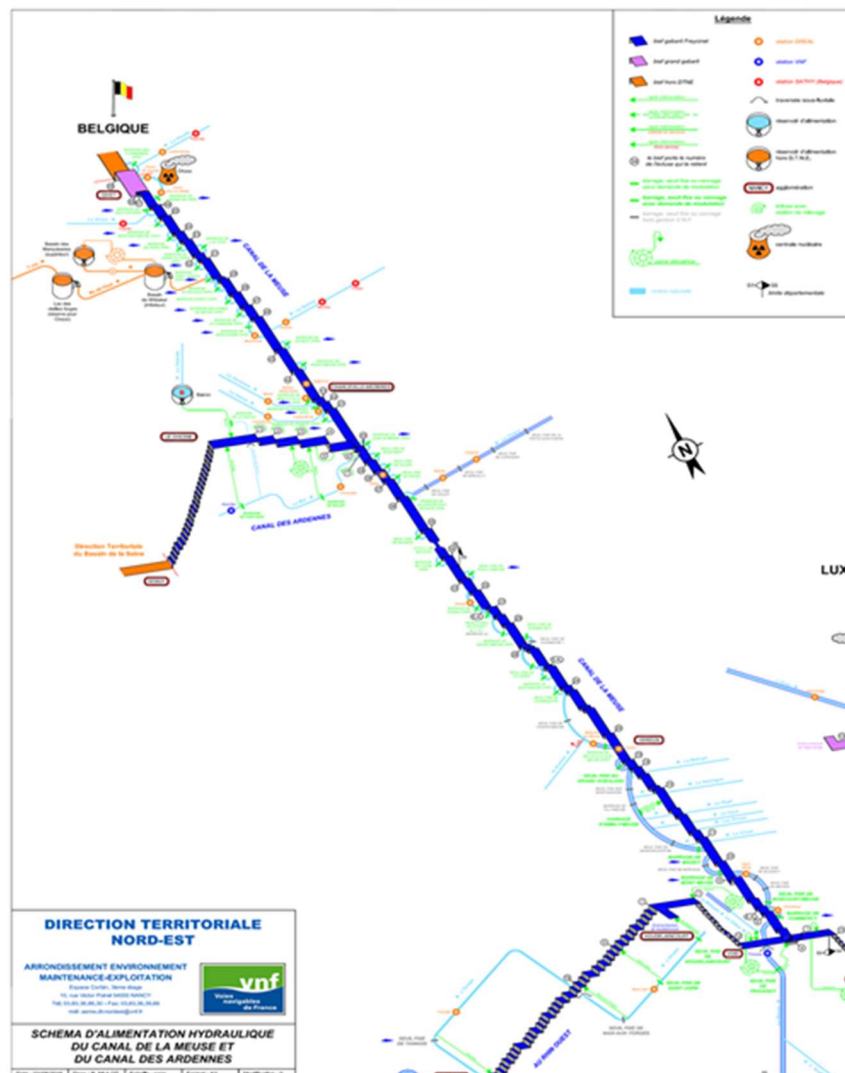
Légende

bief gabarit Freycinet
bief grand gabarit
bief hors DTNE
station DREAL
station VNF
station SATHY (Belgique)
traversée sous-fluviale
réservoir d'alimentation
réservoir d'alimentation hors D.T.N.E.
agglomération
centrale nucléaire
limite départementale
le bief porte le numéro de l'écluse qui le retient

BELGIQUE

CANAL DE LA MEUSE

CANAL DES ARDENNES

Direction Territoriale du Bassin de la Seine

LUX

CANAL DE LA MEUSE

DIRECTION TERRITORIALE NORD-EST

ARRONDISSEMENT ENVIRONNEMENT MAINTENANCE-EXPLOITATION

vnf
Voies navigables de France

SCHEMA D'ALIMENTATION HYDRAULIQUE DU CANAL DE LA MEUSE ET DU CANAL DES ARDENNES